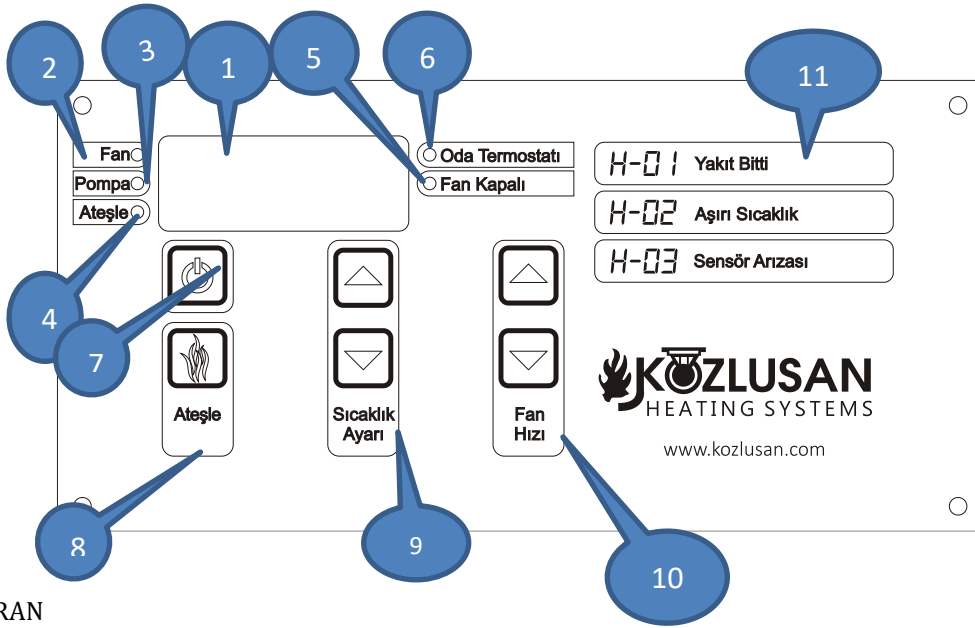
2
3
1
5
6
11
Fan
Pompa
Ateşle
Oda Termostatı
Fan Kapalı
H-01 Yakıt Bitti
H-02 Aşırı Sıcaklık
H-03 Sensör Arızası
4
7
Ateşle
Sıcaklık Ayarı
Fan Hızı
KOZLUSAN
HEATING SYSTEMS
www.kozlusan.com
8
9
10
RAN